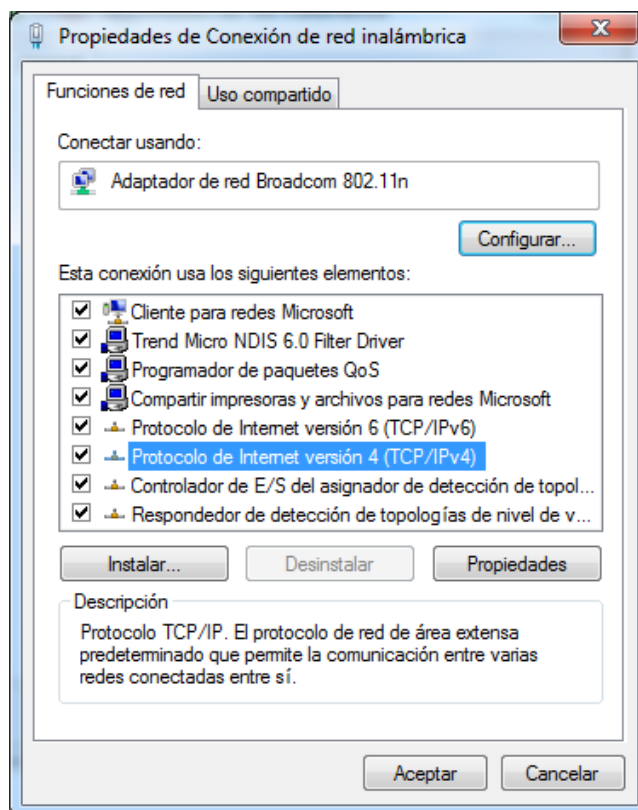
Propiedades de Conexión de red inalámbrica

Funciones de red | Uso compartido

Conectar usando:

Adaptador de red Broadcom 802.11n

Configurar...

Esta conexión usa los siguientes elementos:

Cliente para redes Microsoft
Trend Micro NDIS 6.0 Filter Driver
Programador de paquetes QoS
Compartir impresoras y archivos para redes Microsoft
Protocolo de Internet versión 6 (TCP/IPv6)
Protocolo de Internet versión 4 (TCP/IPv4)
Controlador de E/S del asignador de detección de topol...
Respondedor de detección de topologías de nivel de v...

Instalar... | Desinstalar | Propiedades

Descripción

Protocolo TCP/IP. El protocolo de red de área extensa predeterminado que permite la comunicación entre varias redes conectadas entre sí.

Aceptar | Cancelar